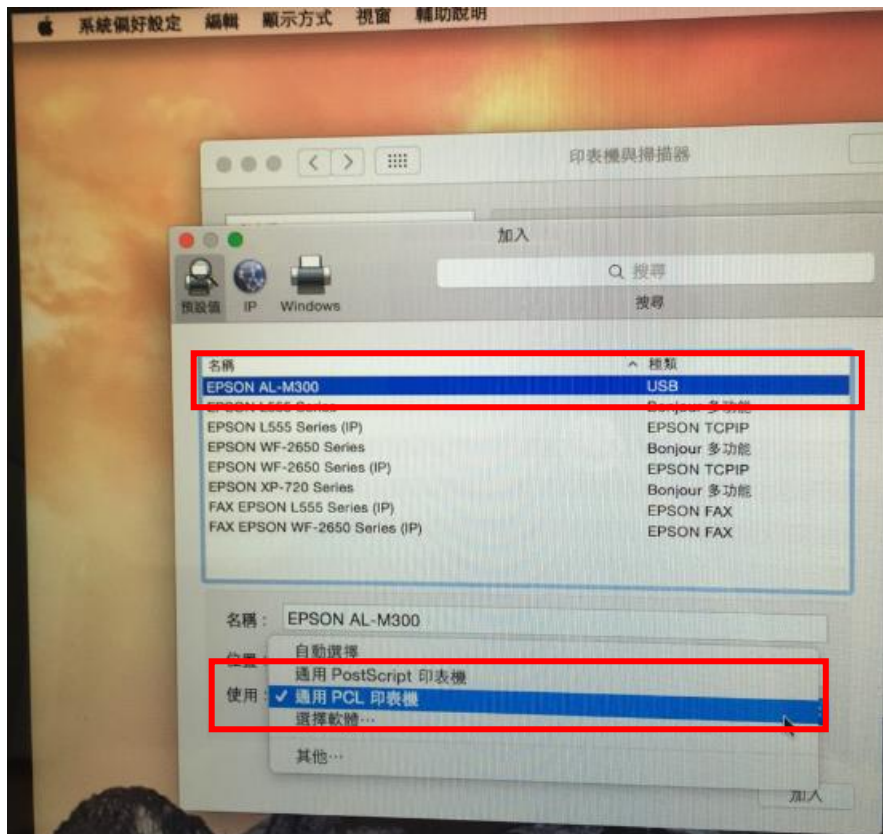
系統偏好設定 編輯 顯示方式 視窗 輔助說明

印表機與掃描器

加入

預設值 IP Windows

搜尋

搜尋

| 名稱 | 種類 |
|---|---|
| EPSON AL-M300 | USB |
| EPSON L555 Series | Bonjour 多功能 |
| EPSON L555 Series (IP) | EPSON TCPIP |
| EPSON WF-2650 Series | Bonjour 多功能 |
| EPSON WF-2650 Series (IP) | EPSON TCPIP |
| EPSON XP-720 Series | Bonjour 多功能 |
| FAX EPSON L555 Series (IP) | EPSON FAX |
| FAX EPSON WF-2650 Series (IP) | EPSON FAX |

名稱： EPSON AL-M300

位置：

使用：

自動選擇
通用 PostScript 印表機
✓ 通用 PCL 印表機
選擇軟體⋯
其他⋯

加入